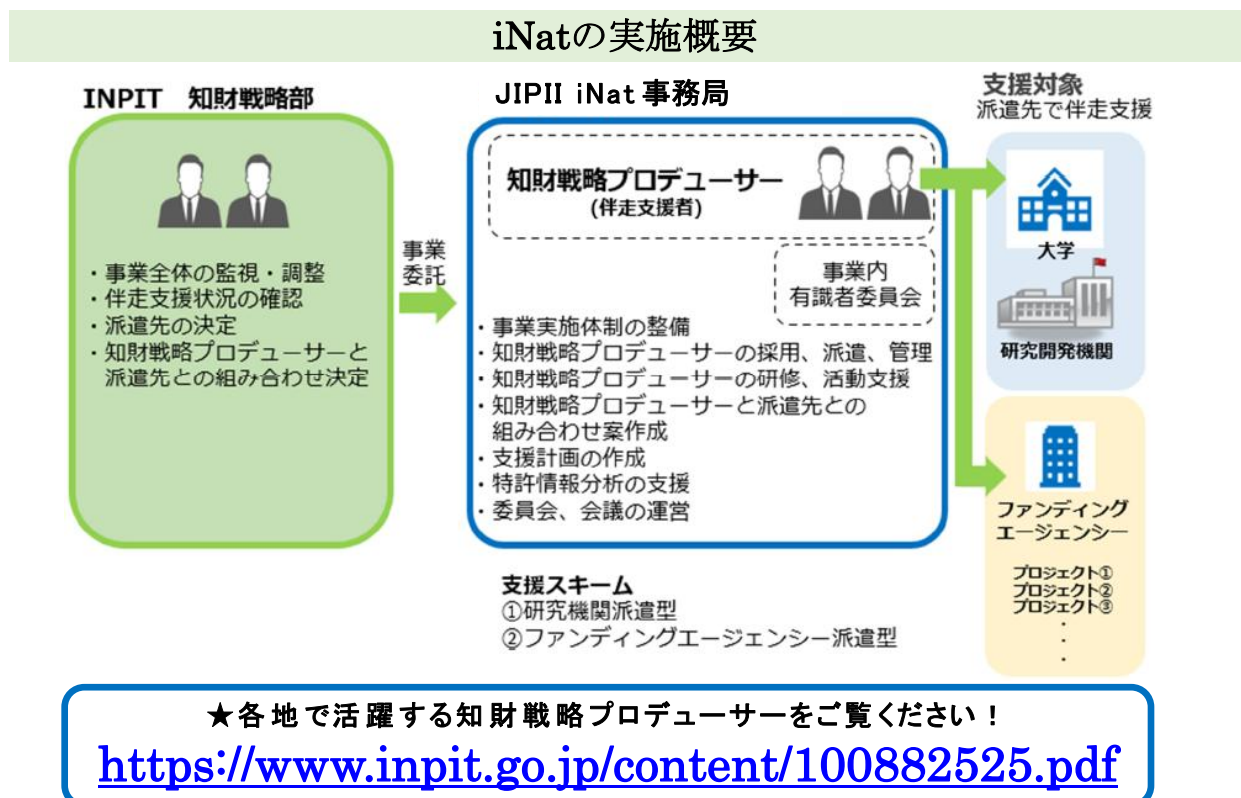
iNatの実施概要

INPIT　知財戦略部

・事業全体の監視・調整
・伴走支援状況の確認
・派遣先の決定
・知財戦略プロデューサーと派遣先との組み合わせ決定

事業委託

JIPII iNat 事務局

知財戦略プロデューサー
(伴走支援者)

事業内
有識者委員会

・事業実施体制の整備
・知財戦略プロデューサーの採用、派遣、管理
・知財戦略プロデューサーの研修、活動支援
・知財戦略プロデューサーと派遣先との組み合わせ案作成
・支援計画の作成
・特許情報分析の支援
・委員会、会議の運営

支援スキーム
①研究機関派遣型
②ファンディングエージェンシー派遣型

支援対象
派遣先で伴走支援

大学

研究開発機関

ファンディングエージェンシー

プロジェクト①
プロジェクト②
プロジェクト③
・
・
・

★各地で活躍する知財戦略プロデューサーをご覧ください！
https://www.inpit.go.jp/content/100882525.pdf